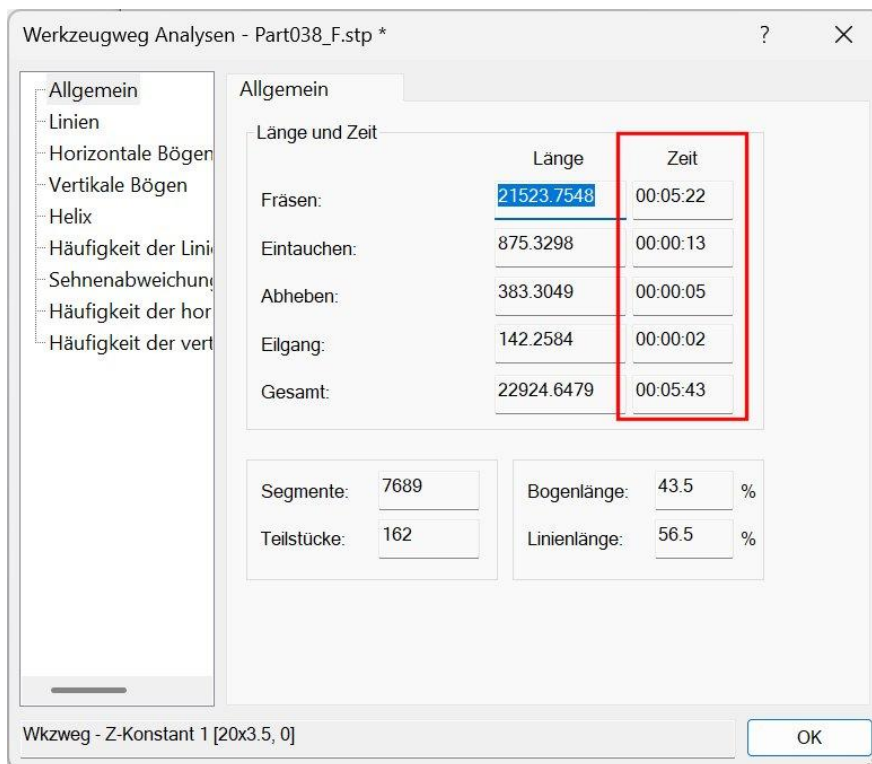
Werkzeugweg Analysen - Part038_F.stp *

?

X

Allgemein
Linien
Horizontale Bögen
Vertikale Bögen
Helix
Häufigkeit der Lini
Sehnenabweichung
Häufigkeit der hor
Häufigkeit der vert

Allgemein

Länge und Zeit

| | Länge | Zeit |
|---|---|---|
| Fräsen: | 21523.7548 | 00:05:22 |
| Eintauchen: | 875.3298 | 00:00:13 |
| Abheben: | 383.3049 | 00:00:05 |
| Eilgang: | 142.2584 | 00:00:02 |
| Gesamt: | 22924.6479 | 00:05:43 |

Segmente: 7689
Teilstücke: 162

Bogenlänge: 43.5 %
Linienlänge: 56.5 %

Wkzweg - Z-Konstant 1 [20x3.5, 0]

OK